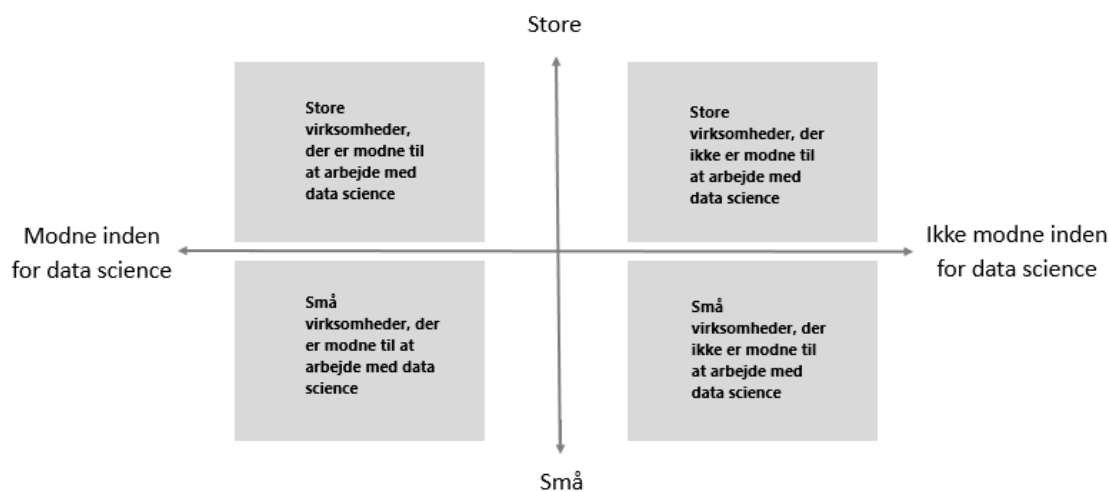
Store

Store virksomheder, der er modne til at arbejde med data science

Store virksomheder, der ikke er modne til at arbejde med data science

Modne inden for data science

Ikke modne inden for data science

Små virksomheder, der er modne til at arbejde med data science

Små virksomheder, der ikke er modne til at arbejde med data science

Små